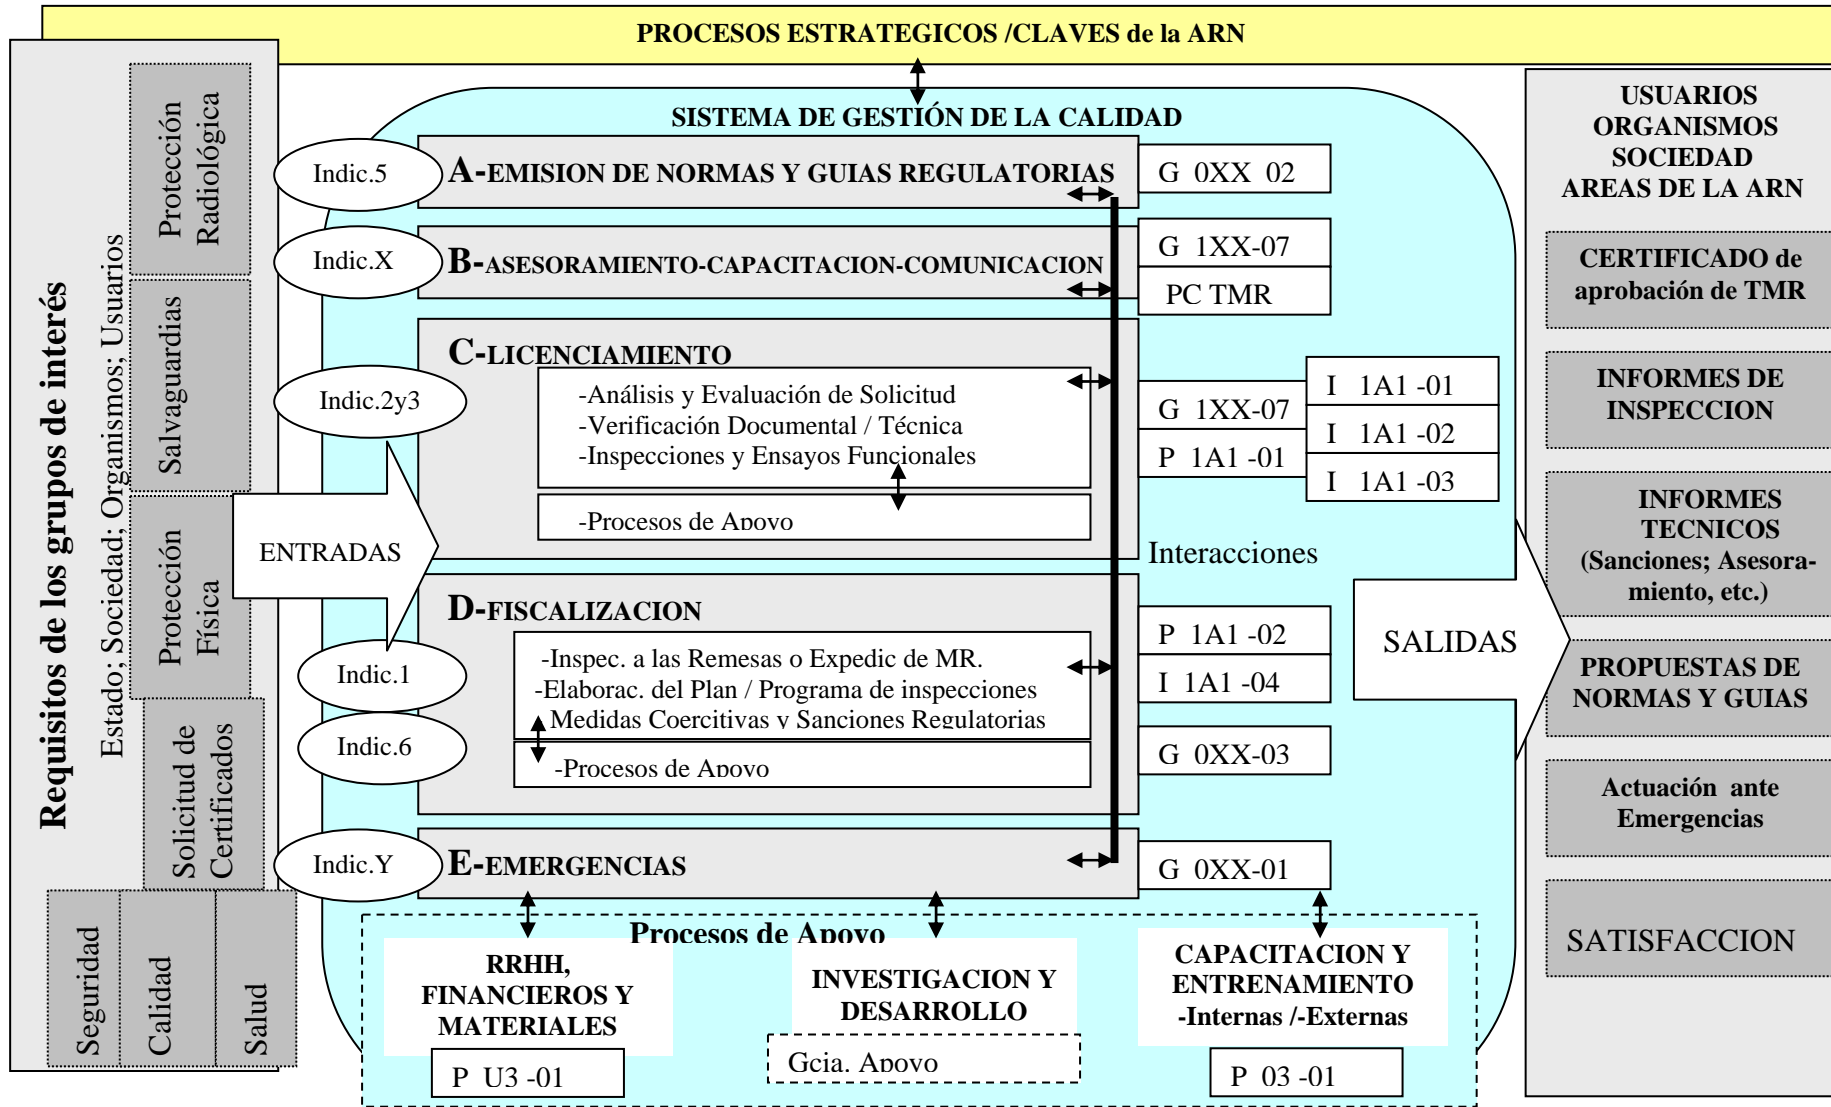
PROCESOS ESTRATEGICOS /CLAVES de la ARN

Requisitos de los grupos de interés
Estado; Sociedad; Organismos; Usuarios

Protección Radiológica
Salvaguardias
Protección Física
Solicitud de Certificados
Seguridad
Calidad
Salud

ENTRADAS

SISTEMA DE GESTIÓN DE LA CALIDAD

Indic.5
A-EMISION DE NORMAS Y GUIAS REGULATORIAS
G 0XX 02

Indic.X
B-ASESORAMIENTO-CAPACITACION-COMUNICACION
G 1XX-07
PC TMR

C-LICENCIAMIENTO
Indic.2y3
-Análisis y Evaluación de Solicitud
-Verificación Documental / Técnica
-Inspecciones y Ensayos Funcionales
-Procesos de Apoyo
G 1XX-07
P 1A1 -01
I 1A1 -01
I 1A1 -02
I 1A1 -03

Interacciones

D-FISCALIZACION
Indic.1
Indic.6
-Inspec. a las Remesas o Expedic de MR.
-Elaborac. del Plan / Programa de inspecciones
Medidas Coercitivas y Sanciones Regulatorias
-Procesos de Apoyo
P 1A1 -02
I 1A1 -04
G 0XX-03

Indic.Y
E-EMERGENCIAS
G 0XX-01

Procesos de Apoyo
RRHH, FINANCIEROS Y MATERIALES
P U3 -01
INVESTIGACION Y DESARROLLO
Gcia. Apoyo
CAPACITACION Y ENTRENAMIENTO -Internas /-Externas
P 03 -01

SALIDAS

USUARIOS
ORGANISMOS
SOCIEDAD
AREAS DE LA ARN

CERTIFICADO de aprobación de TMR
INFORMES DE INSPECCION
INFORMES TECNICOS (Sanciones; Asesoramiento, etc.)
PROPUESTAS DE NORMAS Y GUIAS
Actuación ante Emergencias
SATISFACCION